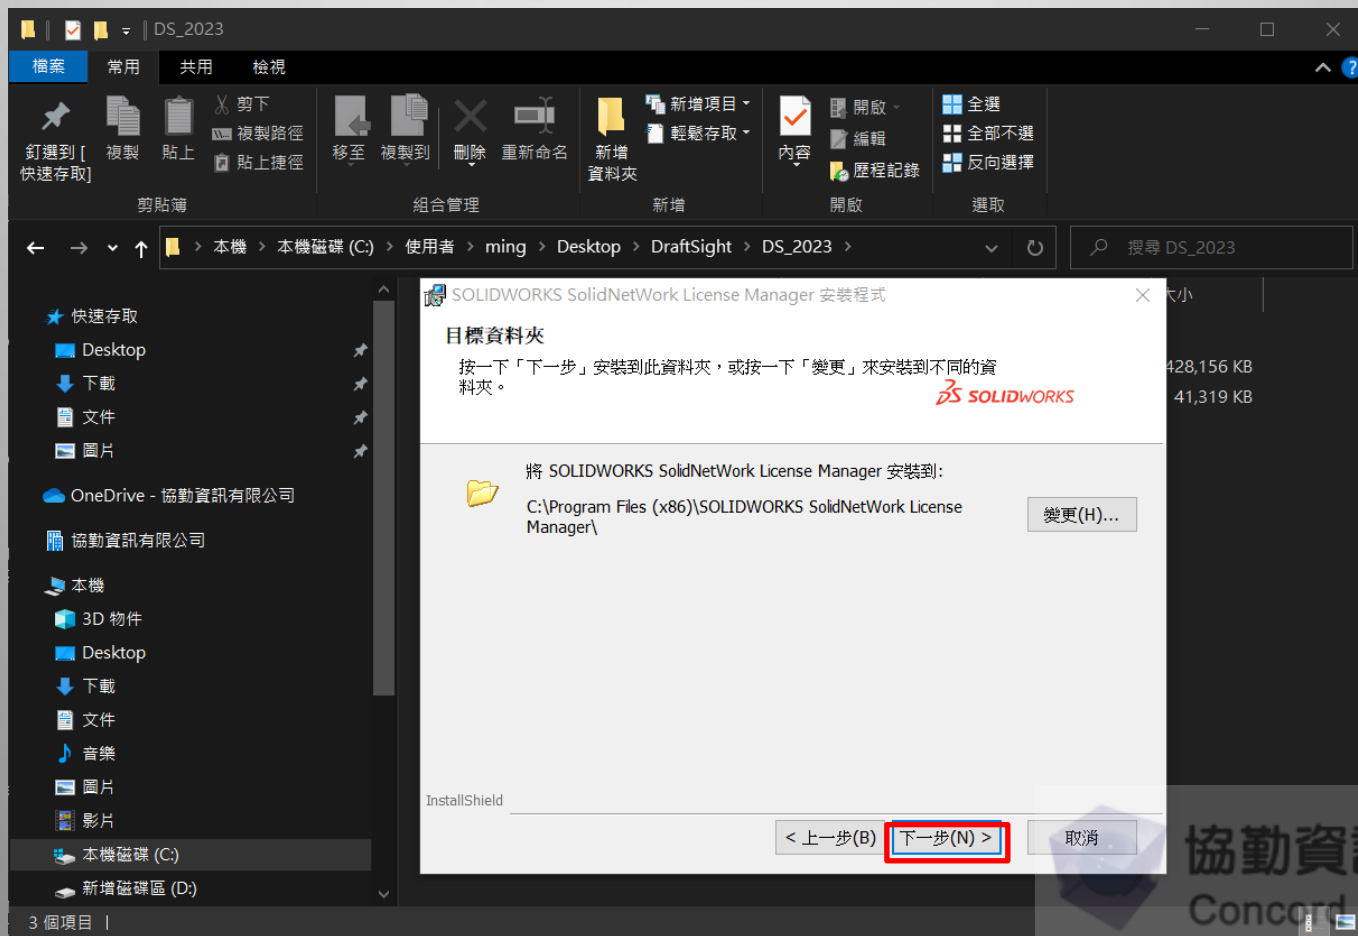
DS_2023

檔案 常用 共用 檢視

釘選到 [快速存取] 複製 貼上 剪下 複製路徑 貼上捷徑 剪貼簿
移至 複製到 刪除 重新命名 組合管理
新增資料夾 新增項目 輕鬆存取 新增
內容 開啟 編輯 歷程記錄 開啟
全選 全部不選 反向選擇 選取

本機 > 本機磁碟 (C:) > 使用者 > ming > Desktop > DraftSight > DS_2023 >

搜尋 DS_2023

快速存取
Desktop
下載
文件
圖片
OneDrive - 協勤資訊有限公司
協勤資訊有限公司
本機
3D 物件
Desktop
下載
文件
音樂
圖片
影片
本機磁碟 (C:)
新增磁碟區 (D:)

大小
428,156 KB
41,319 KB

SOLIDWORKS SolidNetWork License Manager 安裝程式

目標資料夾
按一下「下一步」安裝到此資料夾，或按一下「變更」來安裝到不同的資料夾。

SOLIDWORKS

將 SOLIDWORKS SolidNetWork License Manager 安裝到:
C:\Program Files (x86)\SOLIDWORKS SolidNetWork License Manager\

變更(H)...

InstallShield

< 上一步(B) 下一步(N) > 取消

3 個項目 |

協勤資 Concord